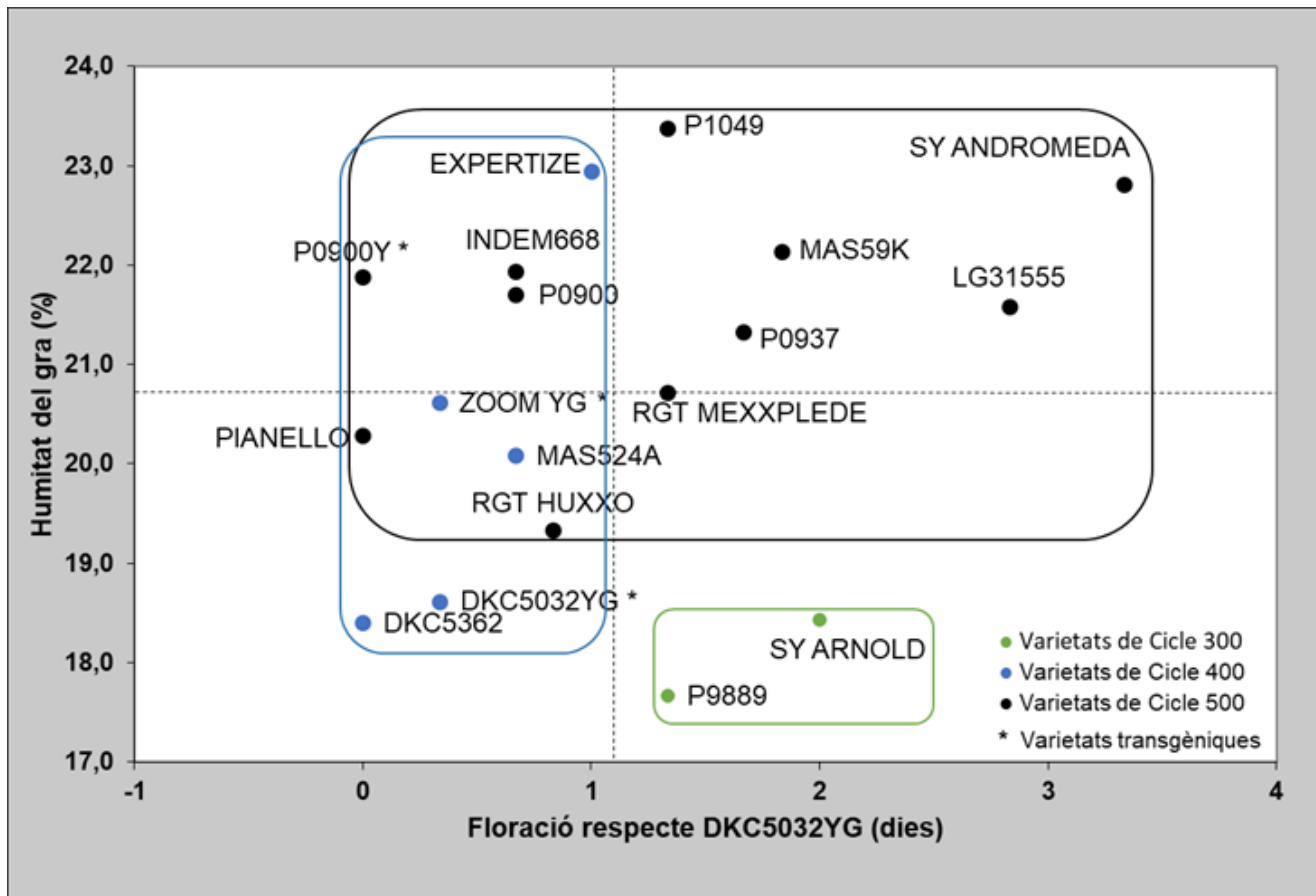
24,0
23,0
22,0
21,0
20,0
19,0
18,0
17,0

Humitat del gra (%)

P1049
SY ANDROMEDA
EXPERTIZE
INDEM668
P0900Y *
MAS59K
LG31555
P0900
P0937
ZOOM YG *
RGT MEXXPLEDE
PIANELLO
MAS524A
RGT HUXXO
DKC5032YG *
DKC5362
SY ARNOLD
P9889

Varietats de Cicle 300
Varietats de Cicle 400
Varietats de Cicle 500
* Varietats transgèniques

-1
0
1
2
3
4

Floració respecte DKC5032YG (dies)